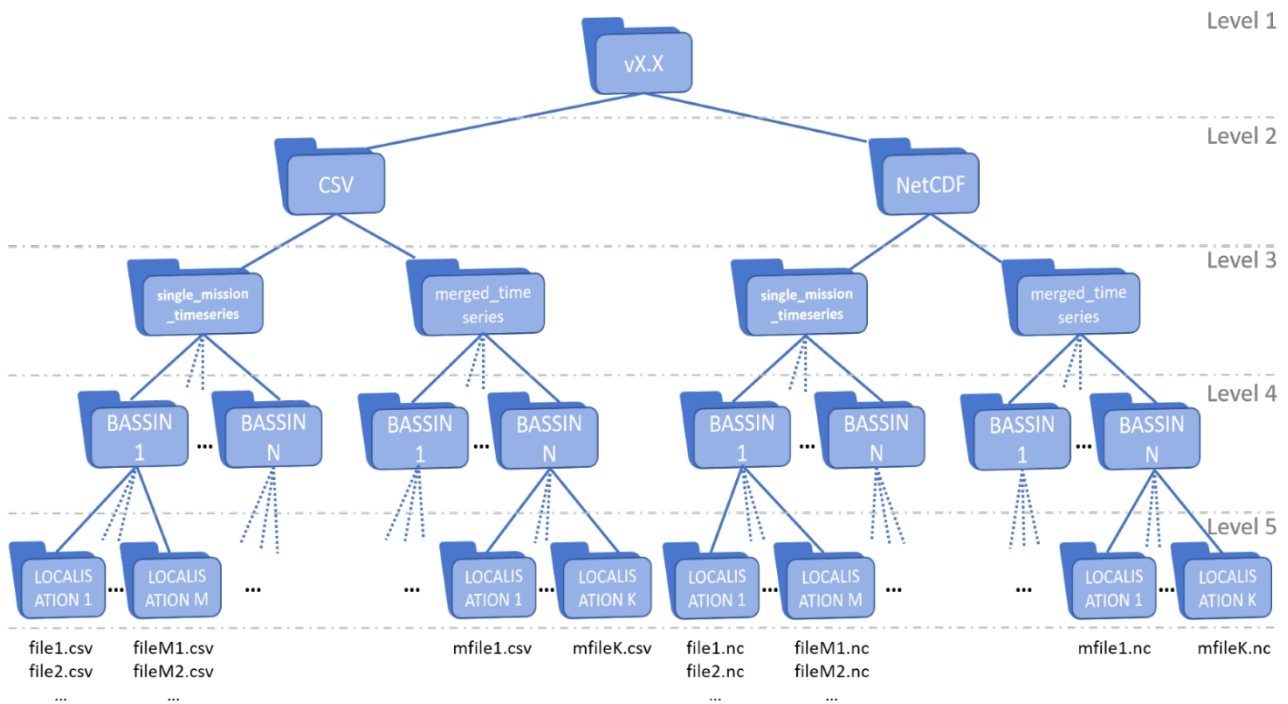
Level 1

vX.X

Level 2

CSV

NetCDF

Level 3

single_mission_timeseries

merged_timeseries

single_mission_timeseries

merged_timeseries

Level 4

BASSIN 1 ... BASSIN N

BASSIN 1 ... BASSIN N

BASSIN 1 ... BASSIN N

BASSIN 1 ... BASSIN N

Level 5

LOCALISATION 1 ... LOCALISATION M ...

... LOCALISATION 1 ... LOCALISATION K

LOCALISATION 1 ... LOCALISATION M ...

... LOCALISATION 1 ... LOCALISATION K

file1.csv
file2.csv
...

fileM1.csv
fileM2.csv
...

mfile1.csv

mfileK.csv

file1.nc
file2.nc
...

fileM1.nc
fileM2.nc
...

mfile1.nc

mfileK.nc